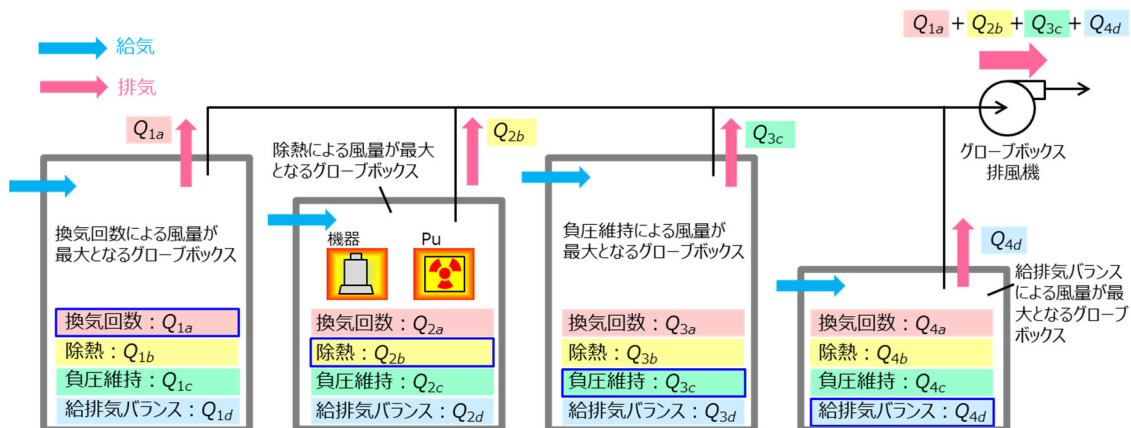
給気

排気

$Q_{1a}$ + $Q_{2b}$ + $Q_{3c}$ + $Q_{4d}$

$Q_{1a}$

$Q_{2b}$

$Q_{3c}$

グローブボックス排風機

除熱による風量が最大となるグローブボックス

換気回数による風量が最大となるグローブボックス

機器

Pu

負圧維持による風量が最大となるグローブボックス

$Q_{4d}$

給排気バランスによる風量が最大となるグローブボックス

換気回数：$Q_{1a}$
除熱：$Q_{1b}$
負圧維持：$Q_{1c}$
給排気バランス：$Q_{1d}$

換気回数：$Q_{2a}$
除熱：$Q_{2b}$
負圧維持：$Q_{2c}$
給排気バランス：$Q_{2d}$

換気回数：$Q_{3a}$
除熱：$Q_{3b}$
負圧維持：$Q_{3c}$
給排気バランス：$Q_{3d}$

換気回数：$Q_{4a}$
除熱：$Q_{4b}$
負圧維持：$Q_{4c}$
給排気バランス：$Q_{4d}$